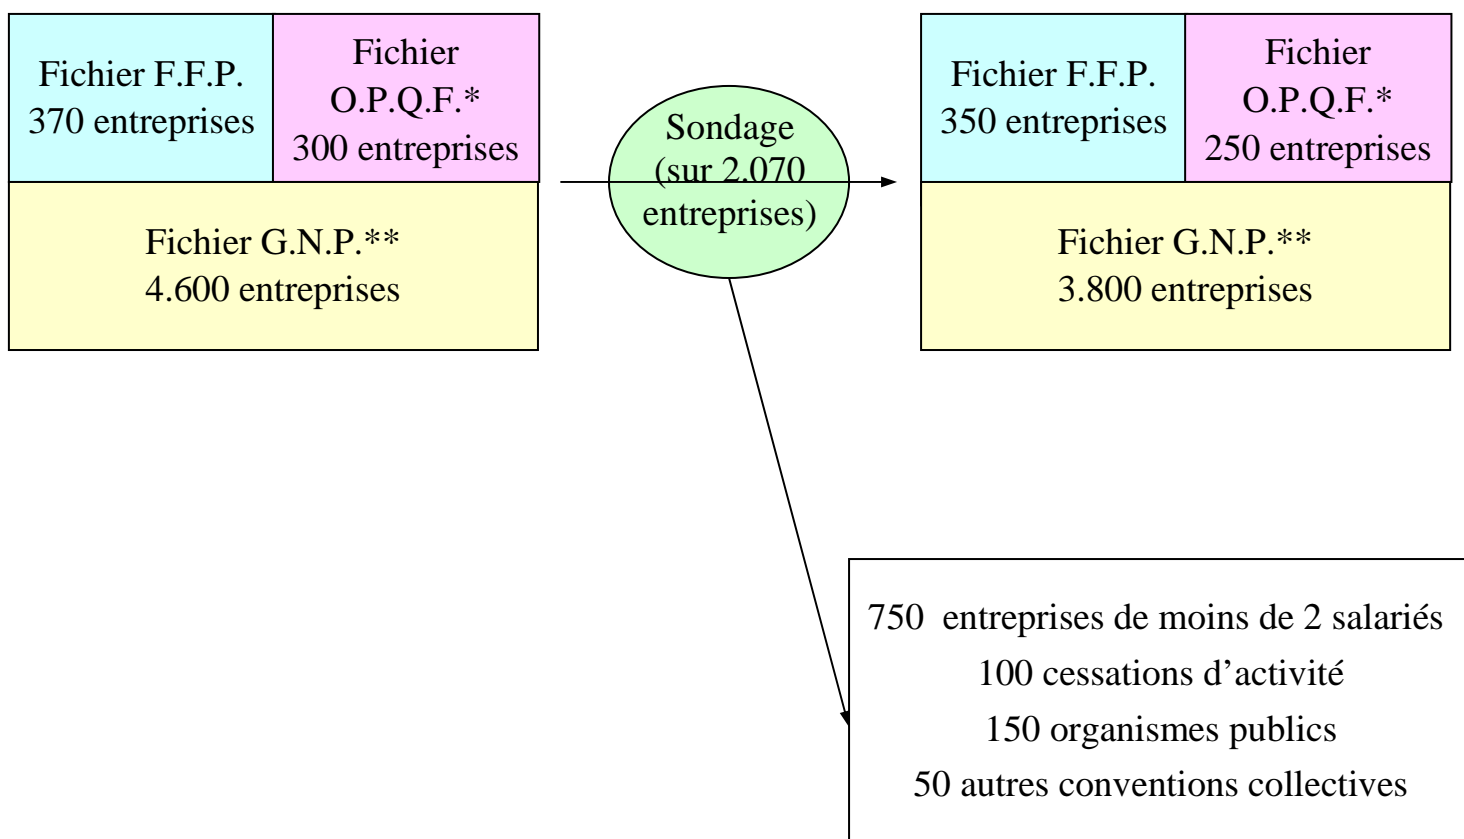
Fichier F.F.P.
370 entreprises

Fichier O.P.Q.F.*
300 entreprises

Fichier G.N.P.**
4.600 entreprises

Sondage (sur 2.070 entreprises)

Fichier F.F.P.
350 entreprises

Fichier O.P.Q.F.*
250 entreprises

Fichier G.N.P.**
3.800 entreprises

750 entreprises de moins de 2 salariés
100 cessations d’activité
150 organismes publics
50 autres conventions collectives